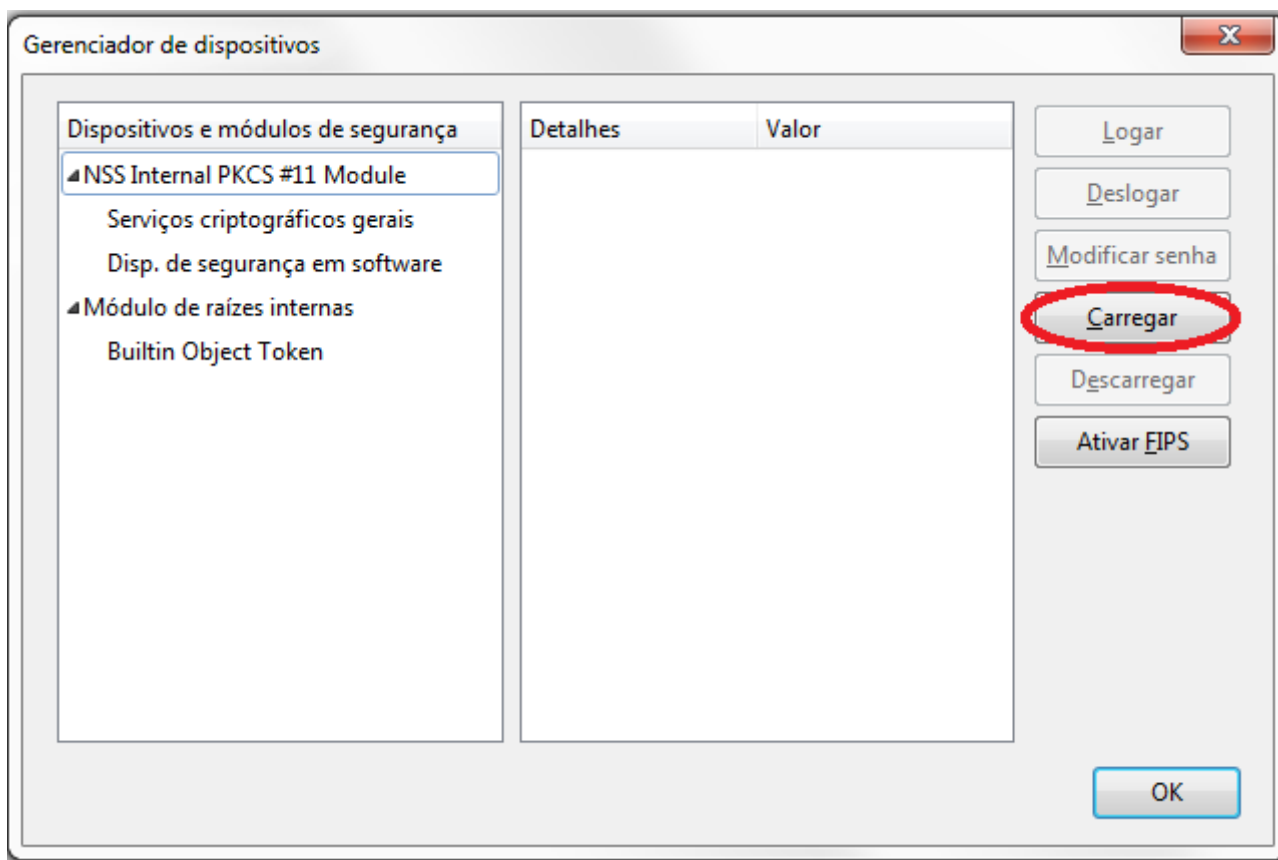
Gerenciador de dispositivos

Dispositivos e módulos de segurança
NSS Internal PKCS #11 Module
Serviços criptográficos gerais
Disp. de segurança em software
Módulo de raízes internas
Builtin Object Token

| Detalhes | Valor |
|---|---|

Logar
Deslogar
Modificar senha
Carregar
Descarregar
Ativar FIPS

OK